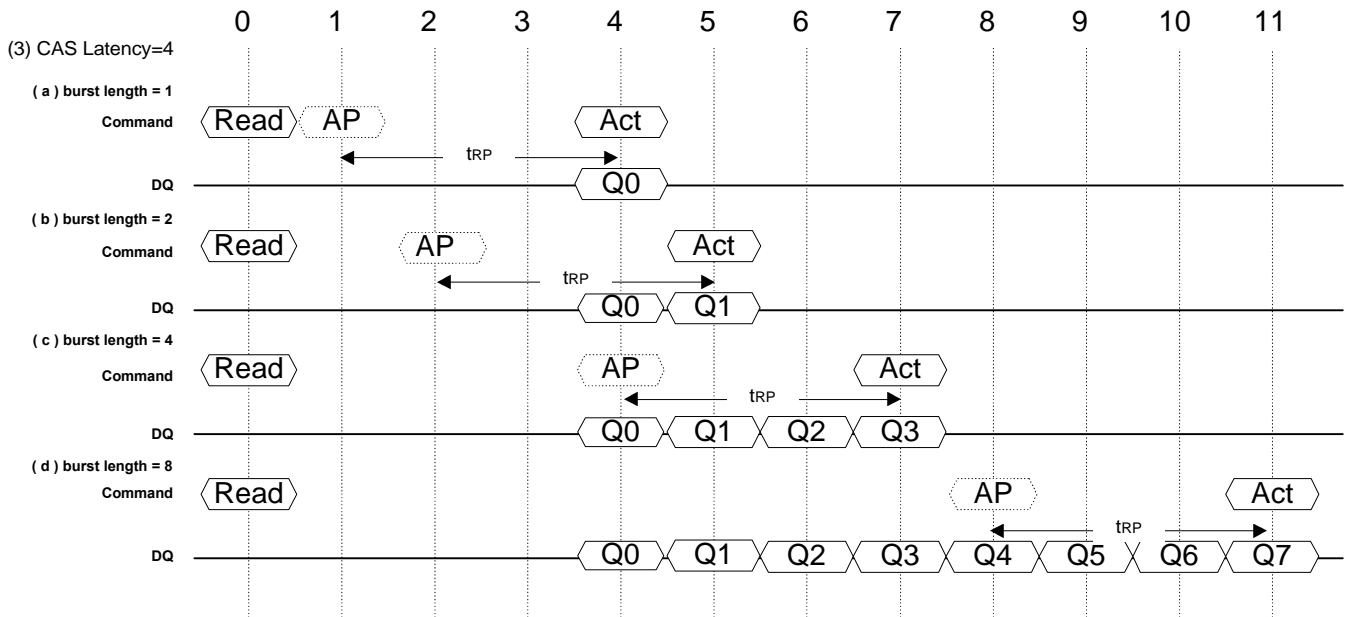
0 1 2 3 4 5 6 7 8 9 10 11

(3) CAS Latency=4

( a ) burst length = 1

Command Read AP Act

$t_{RP}$

DQ Q0

( b ) burst length = 2

Command Read AP Act

$t_{RP}$

DQ Q0 Q1

( c ) burst length = 4

Command Read AP Act

$t_{RP}$

DQ Q0 Q1 Q2 Q3

( d ) burst length = 8

Command Read AP Act

$t_{RP}$

DQ Q0 Q1 Q2 Q3 Q4 Q5 Q6 Q7